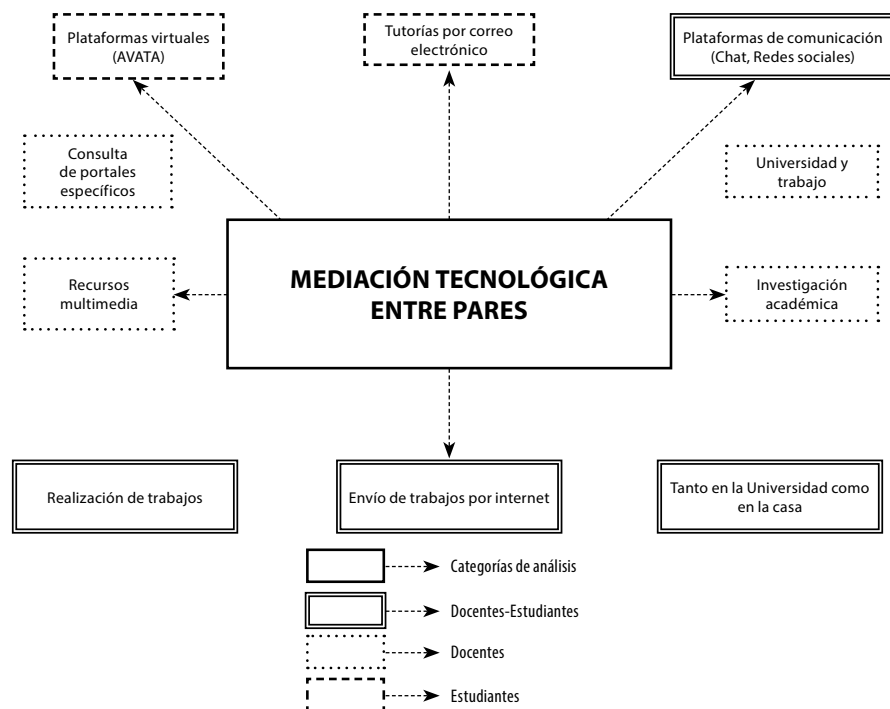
Plataformas virtuales (AVATA)

Tutorías por correo electrónico

Plataformas de comunicación (Chat, Redes sociales)

Consulta de portales específicos

Universidad y trabajo

MEDIACIÓN TECNOLÓGICA ENTRE PARES

Recursos multimedia

Investigación académica

Realización de trabajos

Envío de trabajos por internet

Tanto en la Universidad como en la casa

Categorías de análisis

Docentes-Estudiantes

Docentes

Estudiantes